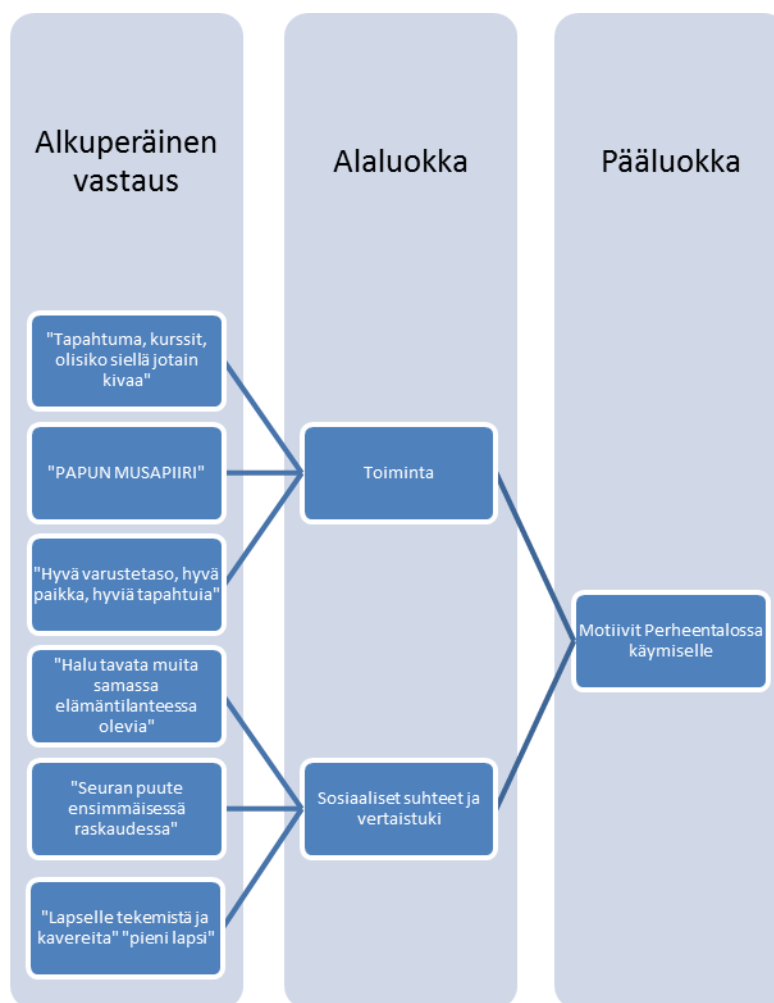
Alkuperäinen vastaus

Alaluokka

Pääluokka

"Tapahtuma, kurssit, olisiko siellä jotain kivaa"

"PAPUN MUSAPIIRI"

"Hyvä varustetaso, hyvä paikka, hyviä tapahtuia"

"Halu tavata muita samassa elämäntilanteessa olevia"

"Seuran puute ensimmäisessä raskaudessa"

"Lapselle tekemistä ja kavereita" "pieni lapsi"

Toiminta

Sosiaaliset suhteet ja vertaistuki

Motiivit Perheentalossa käymiselle